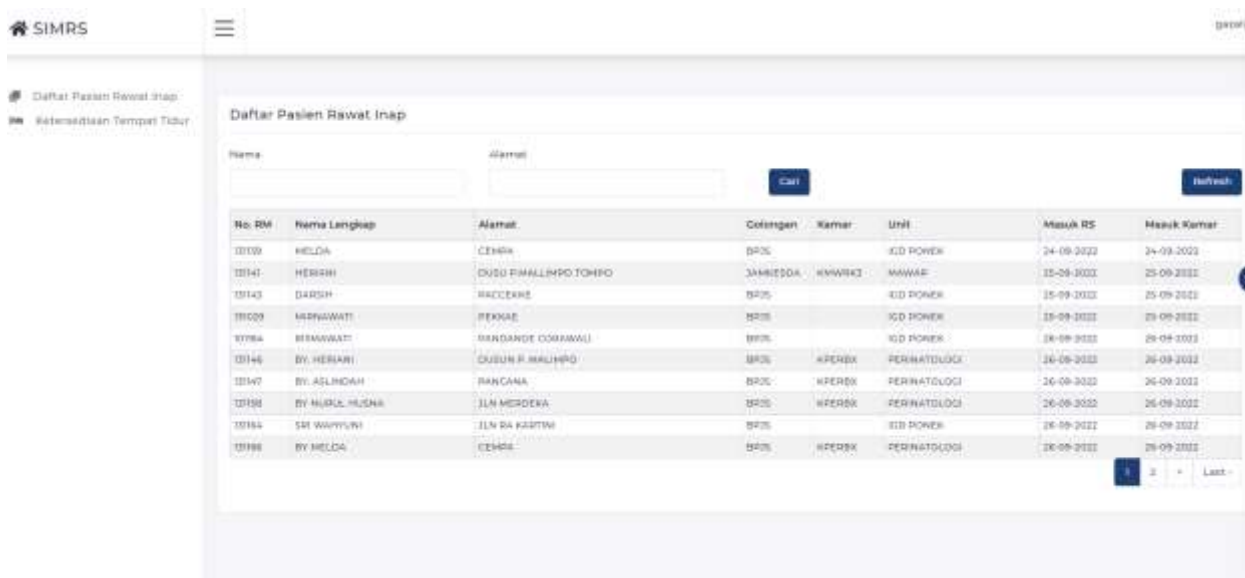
SIMRS

gapo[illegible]

Daftar Pasien Rawat Inap
Ketersediaan Tempat Tidur

Daftar Pasien Rawat Inap

Nama

Alamat

Cari

Refresh

| No. RM | Nama Lengkap | Alamat | Golongan | Kamar | Unit | Masuk RS | Masuk Kamar |
|---|---|---|---|---|---|---|---|
| 131139 | MELDA | CEMPA | BPJS | | IGD PONEK | 24-09-2022 | 24-09-2022 |
| 131141 | HERIANI | DUSU P.MALLIMPO TOMPO | JAMKESDA | KMWRK3 | MAWAR | 25-09-2022 | 25-09-2022 |
| 131143 | DARSIH | PACCEKKE | BPJS | | IGD PONEK | 25-09-2022 | 25-09-2022 |
| 110029 | MARNAWATI | PEKKAE | BPJS | | IGD PONEK | 25-09-2022 | 25-09-2022 |
| 107164 | RISMAWATI | PANDANGE COMAWALI | BPJS | | IGD PONEK | 26-09-2022 | 26-09-2022 |
| 131146 | BY. HERIANI | DUSUN P.MALIMPO | BPJS | KPERBX | PERINATOLOGI | 26-09-2022 | 26-09-2022 |
| 131147 | BY. ASLINDAH | PANCANA | BPJS | KPERBX | PERINATOLOGI | 26-09-2022 | 26-09-2022 |
| 131150 | BY NURUL HUSNA | JLN MERDEKA | BPJS | KPERBX | PERINATOLOGI | 26-09-2022 | 26-09-2022 |
| 131164 | SRI WAHYUNI | JLN RA KARTINI | BPJS | | IGD PONEK | 26-09-2022 | 26-09-2022 |
| 131166 | BY MELDA | CEMPA | BPJS | KPERBX | PERINATOLOGI | 26-09-2022 | 26-09-2022 |

1 2 › Last ›